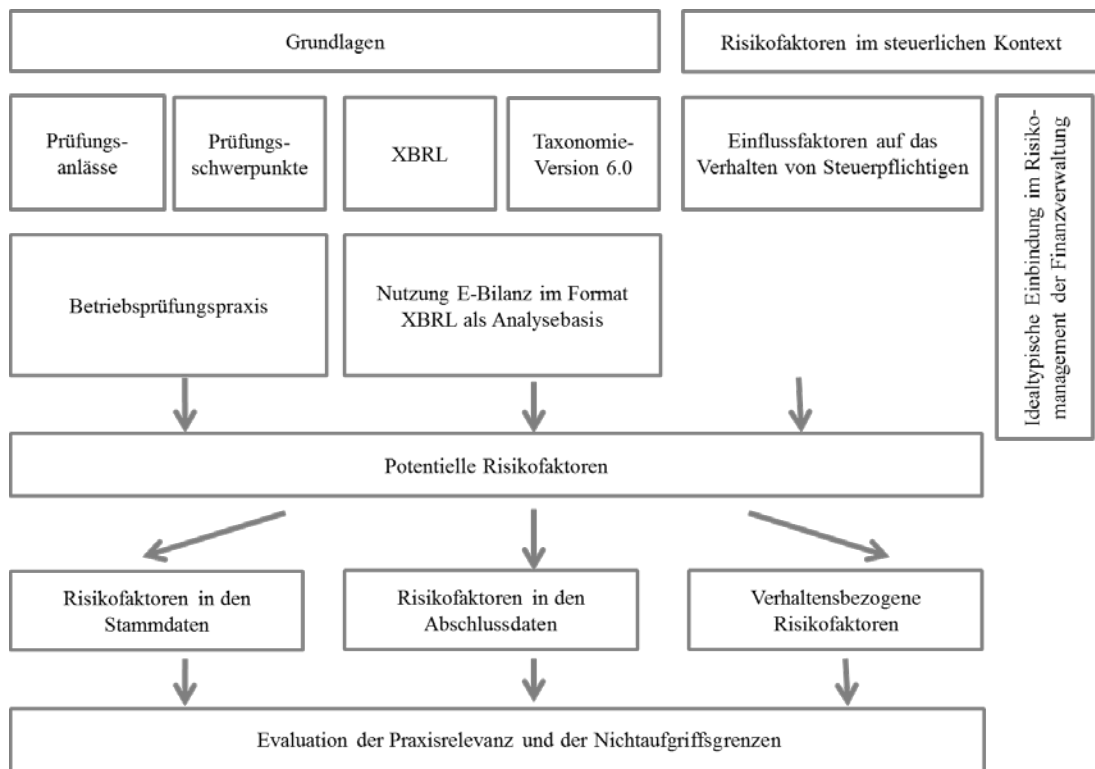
Grundlagen

Risikofaktoren im steuerlichen Kontext

Prüfungsanlässe

Prüfungsschwerpunkte

XBRL

Taxonomie-Version 6.0

Einflussfaktoren auf das Verhalten von Steuerpflichtigen

Idealtypische Einbindung im Risikomanagement der Finanzverwaltung

Betriebsprüfungspraxis

Nutzung E-Bilanz im Format XBRL als Analysebasis

Potentielle Risikofaktoren

Risikofaktoren in den Stammdaten

Risikofaktoren in den Abschlussdaten

Verhaltensbezogene Risikofaktoren

Evaluation der Praxisrelevanz und der Nichtaufgriffsgrenzen